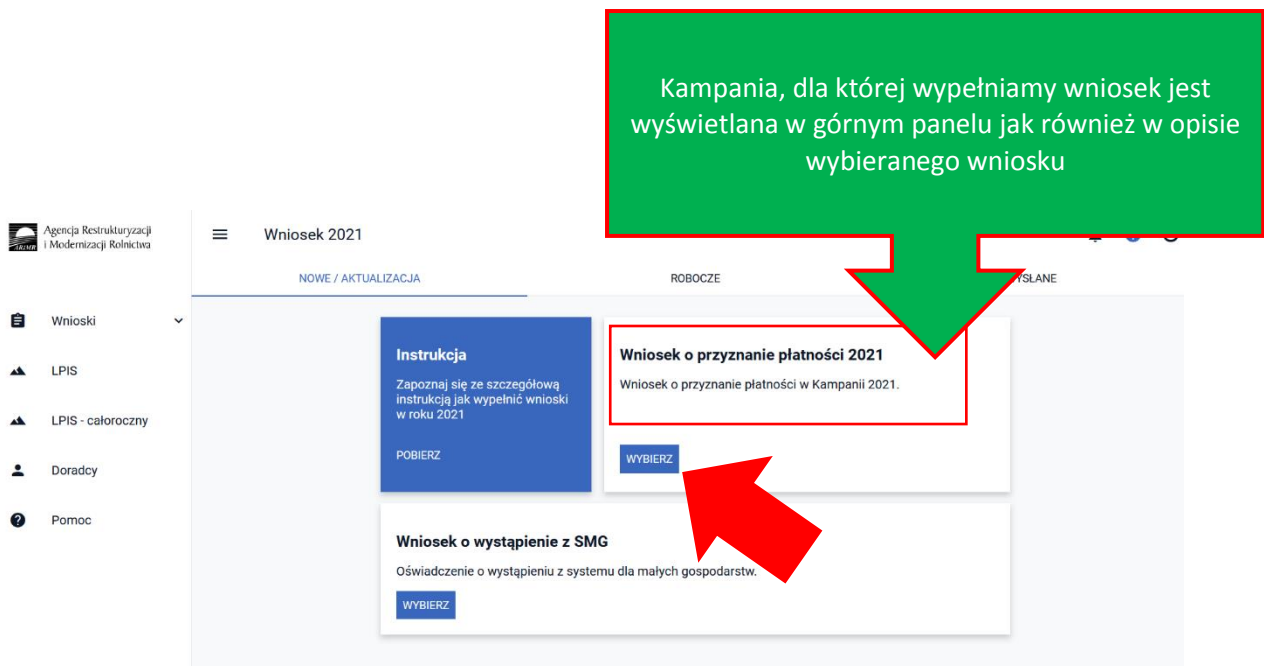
Kampania, dla której wypełniamy wniosek jest wyświetlana w górnym panelu jak również w opisie wybieranego wniosku

Agencja Restrukturyzacji i Modernizacji Rolnictwa

Wniosek 2021

NOWE / AKTUALIZACJA

ROBOCZE

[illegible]YSŁANE

Wnioski

LPIS

LPIS - całoroczny

Doradcy

Pomoc

Instrukcja

Zapoznaj się ze szczegółową instrukcją jak wypełnić wnioski w roku 2021

POBIERZ

Wniosek o przyznanie płatności 2021

Wniosek o przyznanie płatności w Kampanii 2021.

WYBIERZ

Wniosek o wystąpienie z SMG

Oświadczenie o wystąpieniu z systemu dla małych gospodarstw.

WYBIERZ